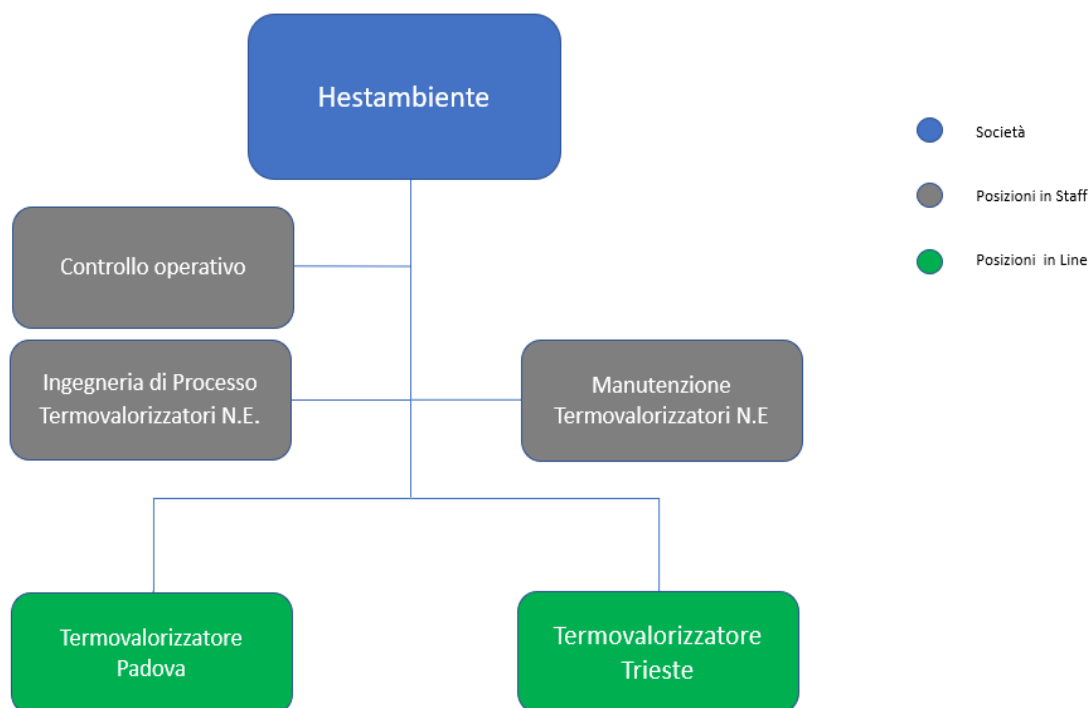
Hestambiente

Società

Posizioni in Staff

Posizioni in Line

Controllo operativo

Ingegneria di Processo Termovalorizzatori N.E.

Manutenzione Termovalorizzatori N.E

Termovalorizzatore Padova

Termovalorizzatore Trieste